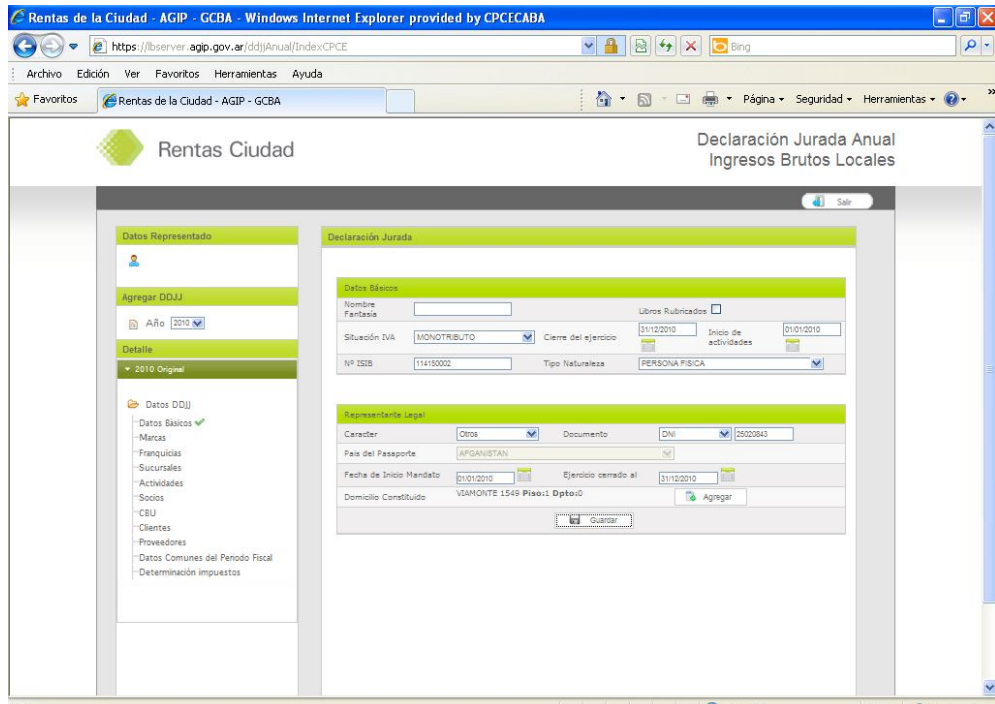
Rentas de la Ciudad - AGIP - GCBA - Windows Internet Explorer provided by CPCECABA

https://lbserver.agip.gov.ar/ddjjAnual/IndexCPCE

Bing

Archivo Edición Ver Favoritos Herramientas Ayuda

Favoritos Rentas de la Ciudad - AGIP - GCBA

Página Seguridad Herramientas

Rentas Ciudad

Declaración Jurada Anual
Ingresos Brutos Locales

Salir

Datos Representado

Agregar DDJJ

Año 2010

Detalle

2010 Original

Datos DDJJ
Datos Básicos
Marcas
Franquicias
Sucursales
Actividades
Socios
CBU
Clientes
Proveedores
Datos Comunes del Periodo Fiscal
Determinación impuestos

Declaración Jurada

Datos Básicos

Nombre Fantasia

Libros Rubricados

Situación IVA MONOTRIBUTO

Cierre del ejercicio 31/12/2010

Inicio de actividades 01/01/2010

Nº ISIB 114150002

Tipo Naturaleza PERSONA FISICA

Representante Legal

Caracter Otros

Documento DNI 25020843

Pais del Pasaporte AFGANISTAN

Fecha de Inicio Mandato 01/01/2010

Ejercicio cerrado al 31/12/2010

Domicilio Constituido VIAMONTE 1549 Piso:1 Dpto:0

Agregar

Guardar